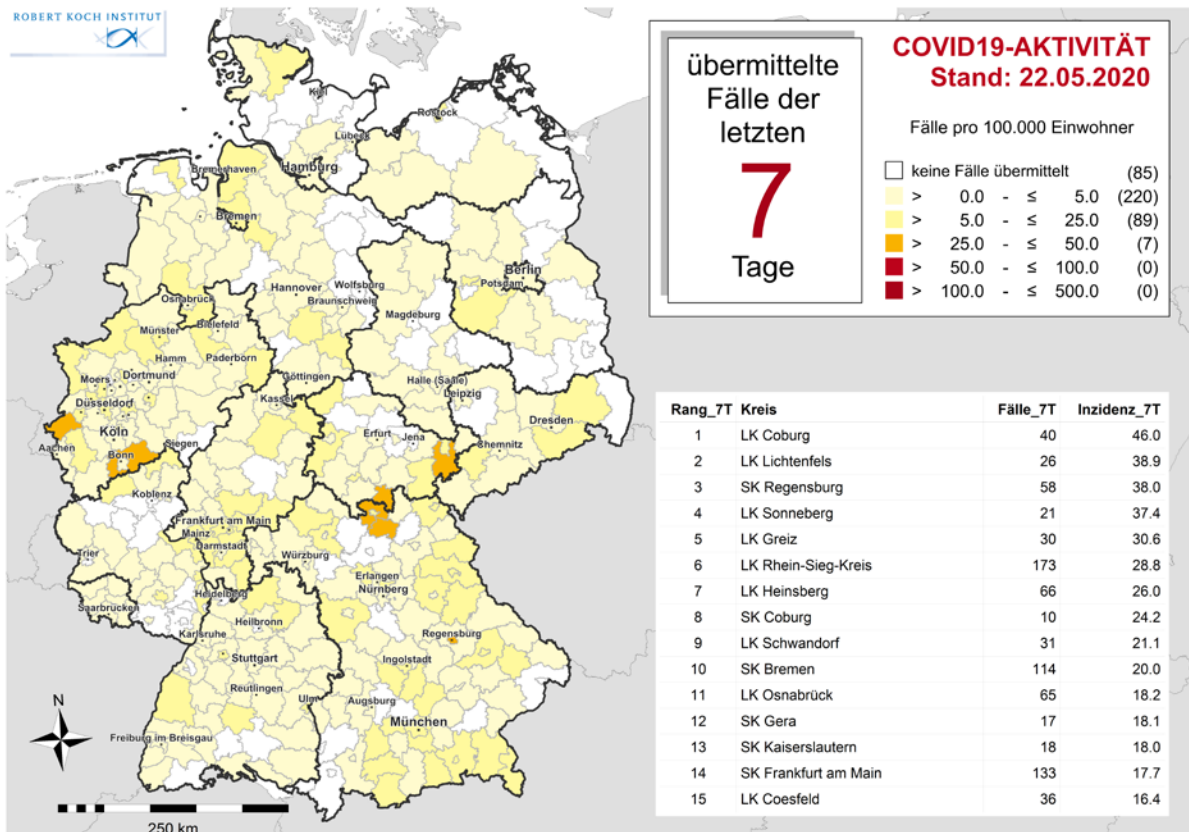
ROBERT KOCH INSTITUT

übermittelte Fälle der letzten

7

Tage

COVID19-AKTIVITÄT
Stand: 22.05.2020

Fälle pro 100.000 Einwohner

keine Fälle übermittelt (85)
> 0.0 - ≤ 5.0 (220)
> 5.0 - ≤ 25.0 (89)
> 25.0 - ≤ 50.0 (7)
> 50.0 - ≤ 100.0 (0)
> 100.0 - ≤ 500.0 (0)

| Rang_7T | Kreis | Fälle_7T | Inzidenz_7T |
|---|---|---|---|
| 1 | LK Coburg | 40 | 46.0 |
| 2 | LK Lichtenfels | 26 | 38.9 |
| 3 | SK Regensburg | 58 | 38.0 |
| 4 | LK Sonneberg | 21 | 37.4 |
| 5 | LK Greiz | 30 | 30.6 |
| 6 | LK Rhein-Sieg-Kreis | 173 | 28.8 |
| 7 | LK Heinsberg | 66 | 26.0 |
| 8 | SK Coburg | 10 | 24.2 |
| 9 | LK Schwandorf | 31 | 21.1 |
| 10 | SK Bremen | 114 | 20.0 |
| 11 | LK Osnabrück | 65 | 18.2 |
| 12 | SK Gera | 17 | 18.1 |
| 13 | SK Kaiserslautern | 18 | 18.0 |
| 14 | SK Frankfurt am Main | 133 | 17.7 |
| 15 | LK Coesfeld | 36 | 16.4 |

Kiel
Rostock
Lübeck
Bremerhaven
Hamburg
Bremen
Berlin
Potsdam
Hannover
Wolfsburg
Braunschweig
Osnabrück
Magdeburg
Bielefeld
Münster
Hamm
Paderborn
Dortmund
Moers
Düsseldorf
Göttingen
Halle (Saale)
Leipzig
Kassel
Köln
Aachen
Siegen
Bonn
Erfurt
Jena
Chemnitz
Dresden
Koblenz
Frankfurt am Main
Mainz
Darmstadt
Trier
Würzburg
Erlangen
Nürnberg
Saarbrücken
Heidelberg
Heilbronn
Karlsruhe
Regensburg
Stuttgart
Ingolstadt
Reutlingen
Ulm
Augsburg
München
Freiburg im Breisgau

N

250 km